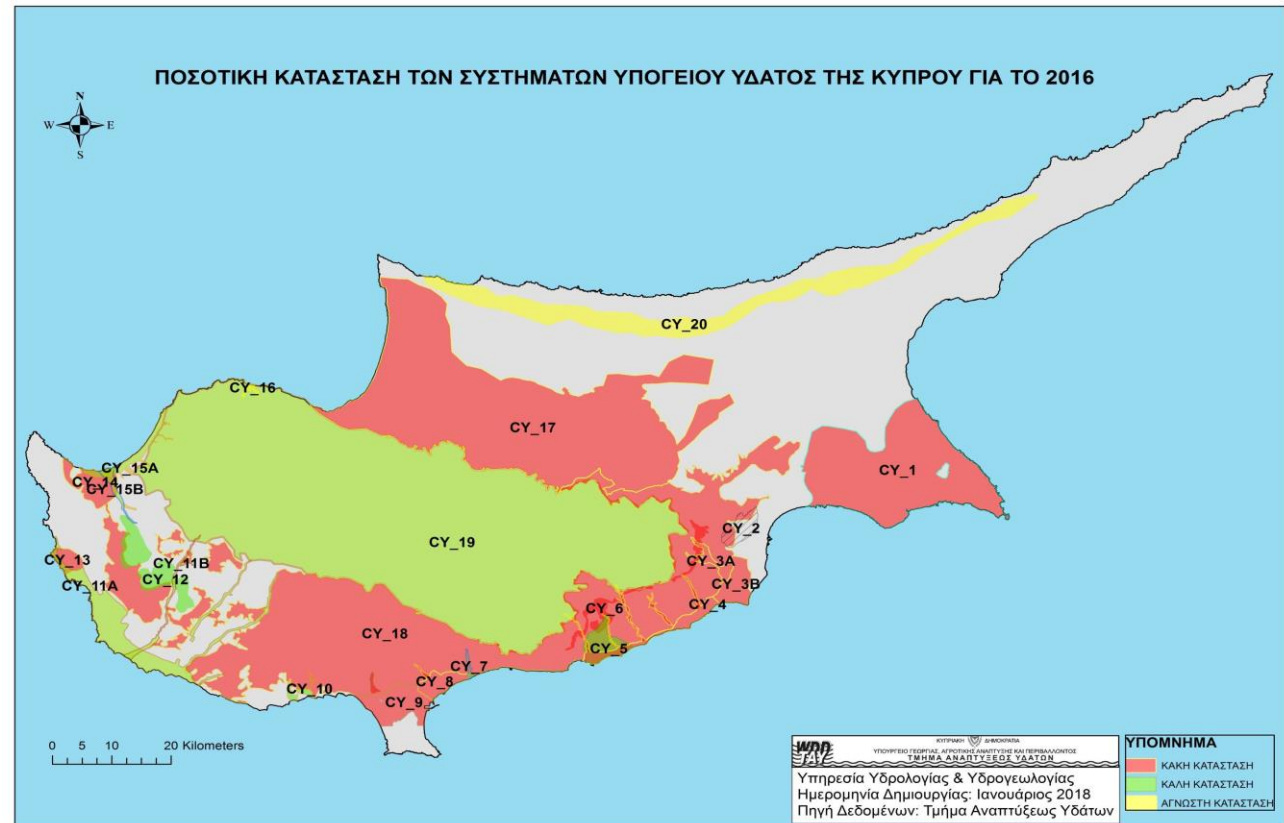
ΠΟΣΟΤΙΚΗ ΚΑΤΑΣΤΑΣΗ ΤΩΝ ΣΥΣΤΗΜΑΤΩΝ ΥΠΟΓΕΙΟΥ ΥΔΑΤΟΣ ΤΗΣ ΚΥΠΡΟΥ ΓΙΑ ΤΟ 2016

N
W
E
S

CY_20
CY_16
CY_17
CY_1
CY_15A
CY_14
CY_15B
CY_2
CY_19
CY_13
CY_11B
CY_3A
CY_11A
CY_12
CY_3B
CY_6
CY_4
CY_18
CY_5
CY_7
CY_10
CY_8
CY_9

0 5 10 20 Kilometers

WDD
ΚΥΠΡΙΑΚΗ ΔΗΜΟΚΡΑΤΙΑ
ΥΠΟΥΡΓΕΙΟ ΓΕΩΡΓΙΑΣ, ΑΓΡΟΤΙΚΗΣ ΑΝΑΠΤΥΞΗΣ ΚΑΙ ΠΕΡΙΒΑΛΛΟΝΤΟΣ
ΤΜΗΜΑ ΑΝΑΠΤΥΞΕΩΣ ΥΔΑΤΩΝ
Υπηρεσία Υδρολογίας & Υδρογεωλογίας
Ημερομηνία Δημιουργίας: Ιανουάριος 2018
Πηγή Δεδομένων: Τμήμα Αναπτύξεως Υδάτων

ΥΠΟΜΝΗΜΑ
ΚΑΚΗ ΚΑΤΑΣΤΑΣΗ
ΚΑΛΗ ΚΑΤΑΣΤΑΣΗ
ΑΓΝΩΣΤΗ ΚΑΤΑΣΤΑΣΗ